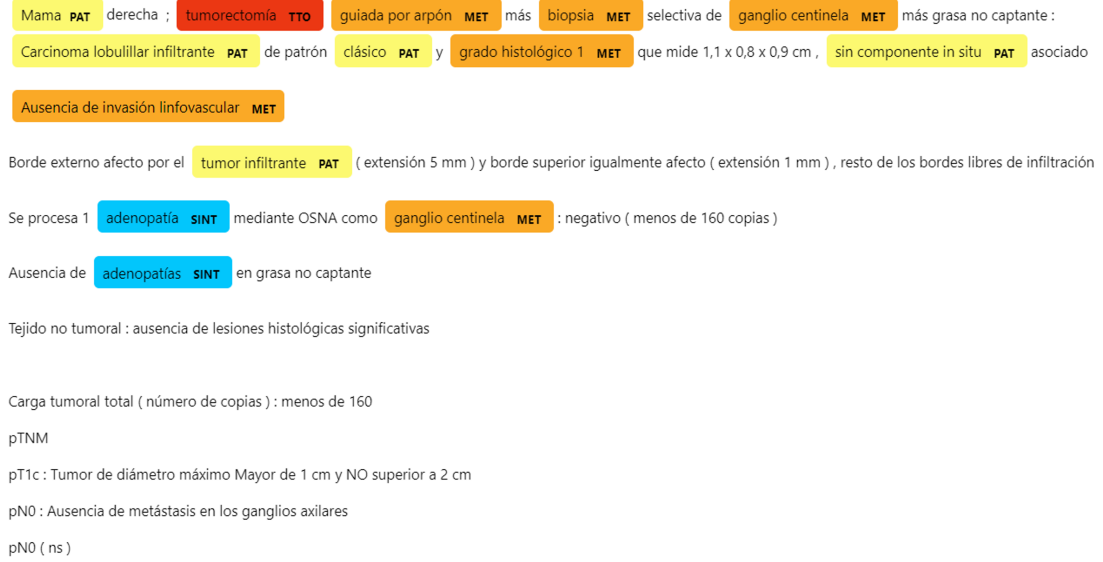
Mama PAT derecha ; tumorectomía TTO guiada por arpón MET más biopsia MET selectiva de ganglio centinela MET más grasa no captante : Carcinoma lobulillar infiltrante PAT de patrón clásico PAT y grado histológico 1 MET que mide 1,1 x 0,8 x 0,9 cm , sin componente in situ PAT asociado

Ausencia de invasión linfovascular MET

Borde externo afecto por el tumor infiltrante PAT ( extensión 5 mm ) y borde superior igualmente afecto ( extensión 1 mm ) , resto de los bordes libres de infiltración

Se procesa 1 adenopatía SINT mediante OSNA como ganglio centinela MET : negativo ( menos de 160 copias )

Ausencia de adenopatías SINT en grasa no captante

Tejido no tumoral : ausencia de lesiones histológicas significativas

Carga tumoral total ( número de copias ) : menos de 160

pTNM

pT1c : Tumor de diámetro máximo Mayor de 1 cm y NO superior a 2 cm

pN0 : Ausencia de metástasis en los ganglios axilares

pN0 ( ns )